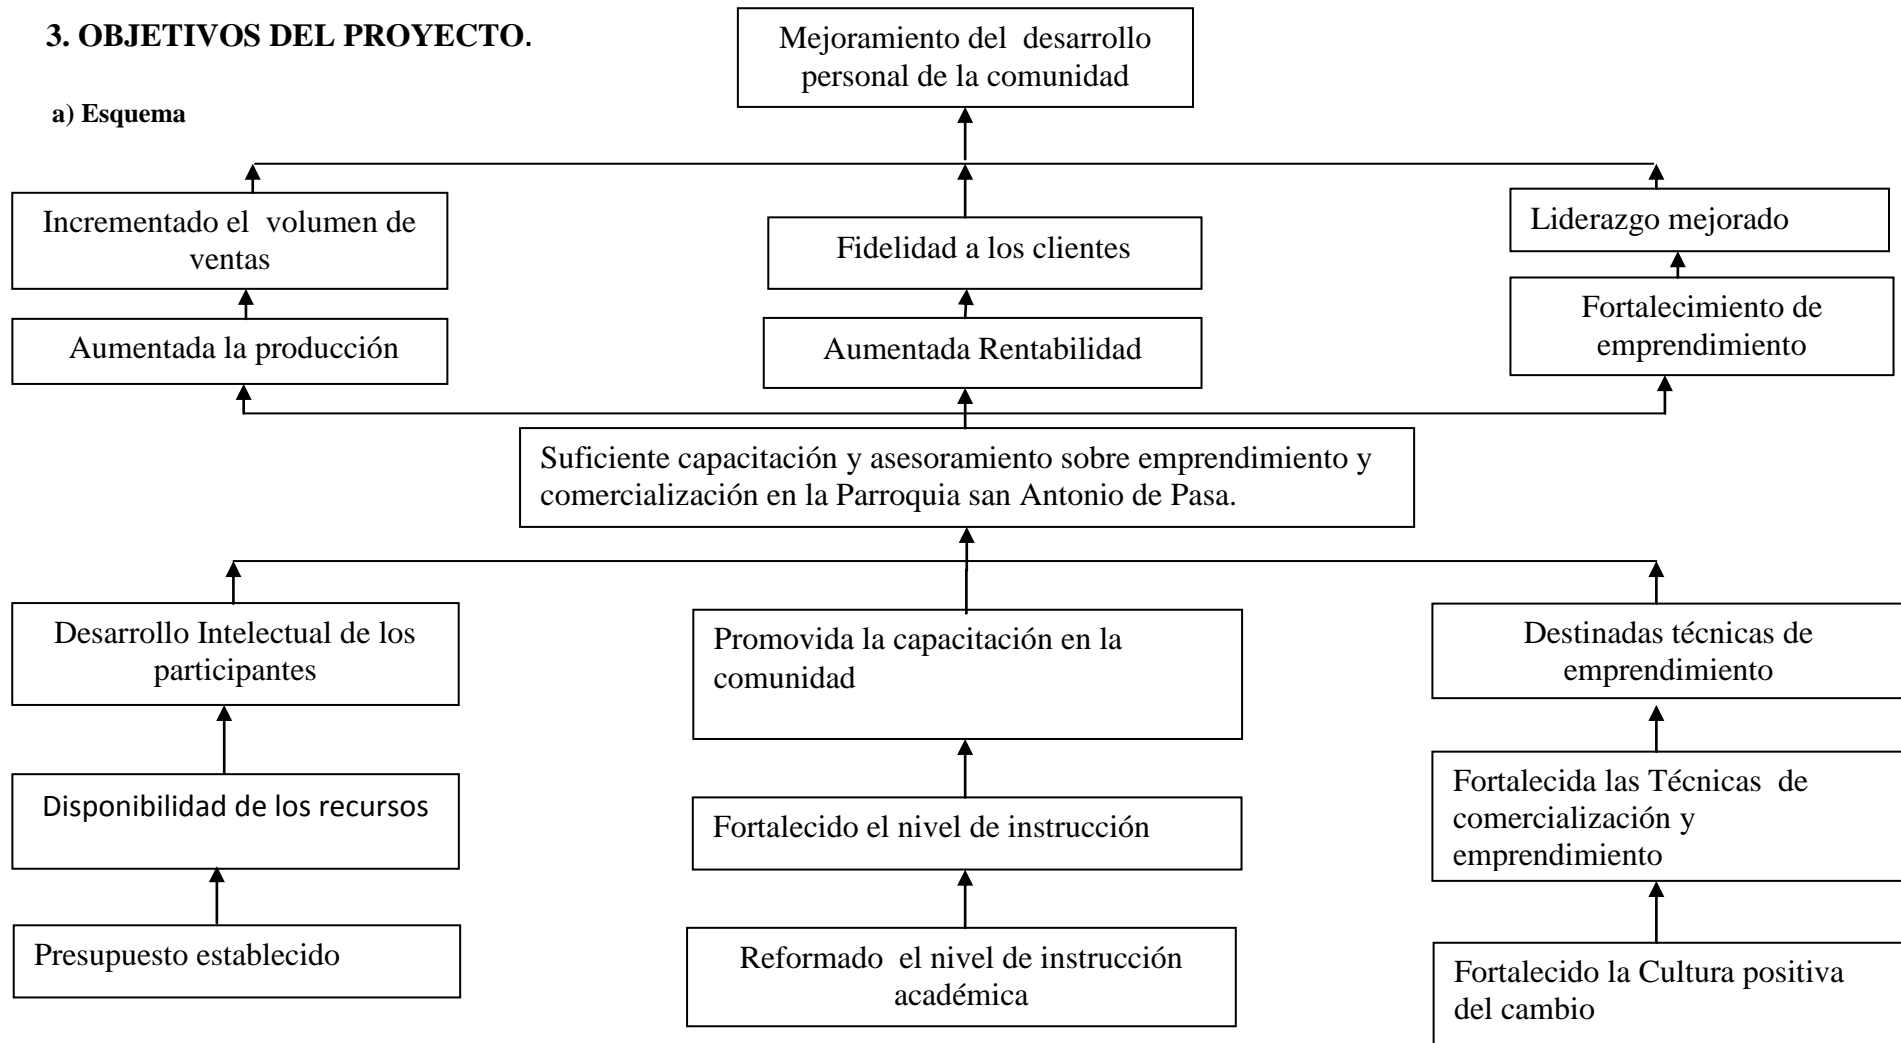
3. OBJETIVOS DEL PROYECTO.

a) Esquema

Mejoramiento del desarrollo personal de la comunidad

Incrementado el volumen de ventas

Fidelidad a los clientes

Liderazgo mejorado

Aumentada la producción

Aumentada Rentabilidad

Fortalecimiento de emprendimiento

Suficiente capacitación y asesoramiento sobre emprendimiento y comercialización en la Parroquia san Antonio de Pasa.

Desarrollo Intelectual de los participantes

Promovida la capacitación en la comunidad

Destinadas técnicas de emprendimiento

Disponibilidad de los recursos

Fortalecido el nivel de instrucción

Fortalecida las Técnicas de comercialización y emprendimiento

Presupuesto establecido

Reformado el nivel de instrucción académica

Fortalecido la Cultura positiva del cambio